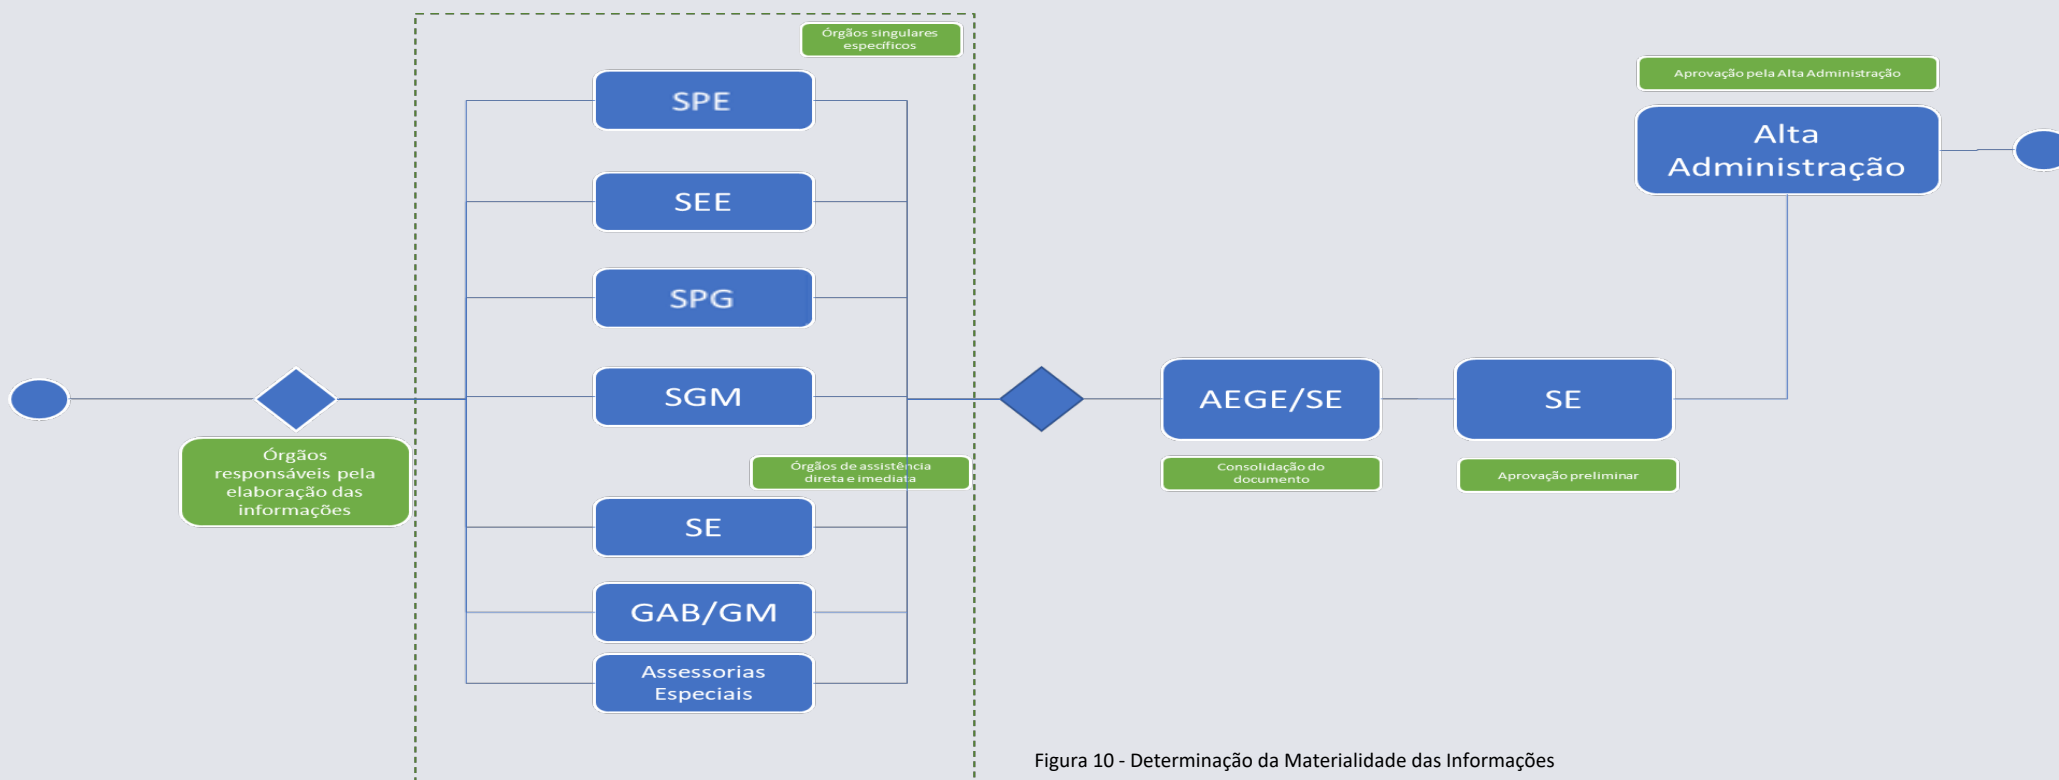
Órgãos singulares específicos

SPE

SEE

SPG

SGM

Órgãos responsáveis pela elaboração das informações

Órgãos de assistência direta e imediata

SE

GAB/GM

Assessorias Especiais

AEGE/SE

Consolidação do documento

SE

Aprovação preliminar

Aprovação pela Alta Administração

Alta Administração

Figura 10 - Determinação da Materialidade das Informações